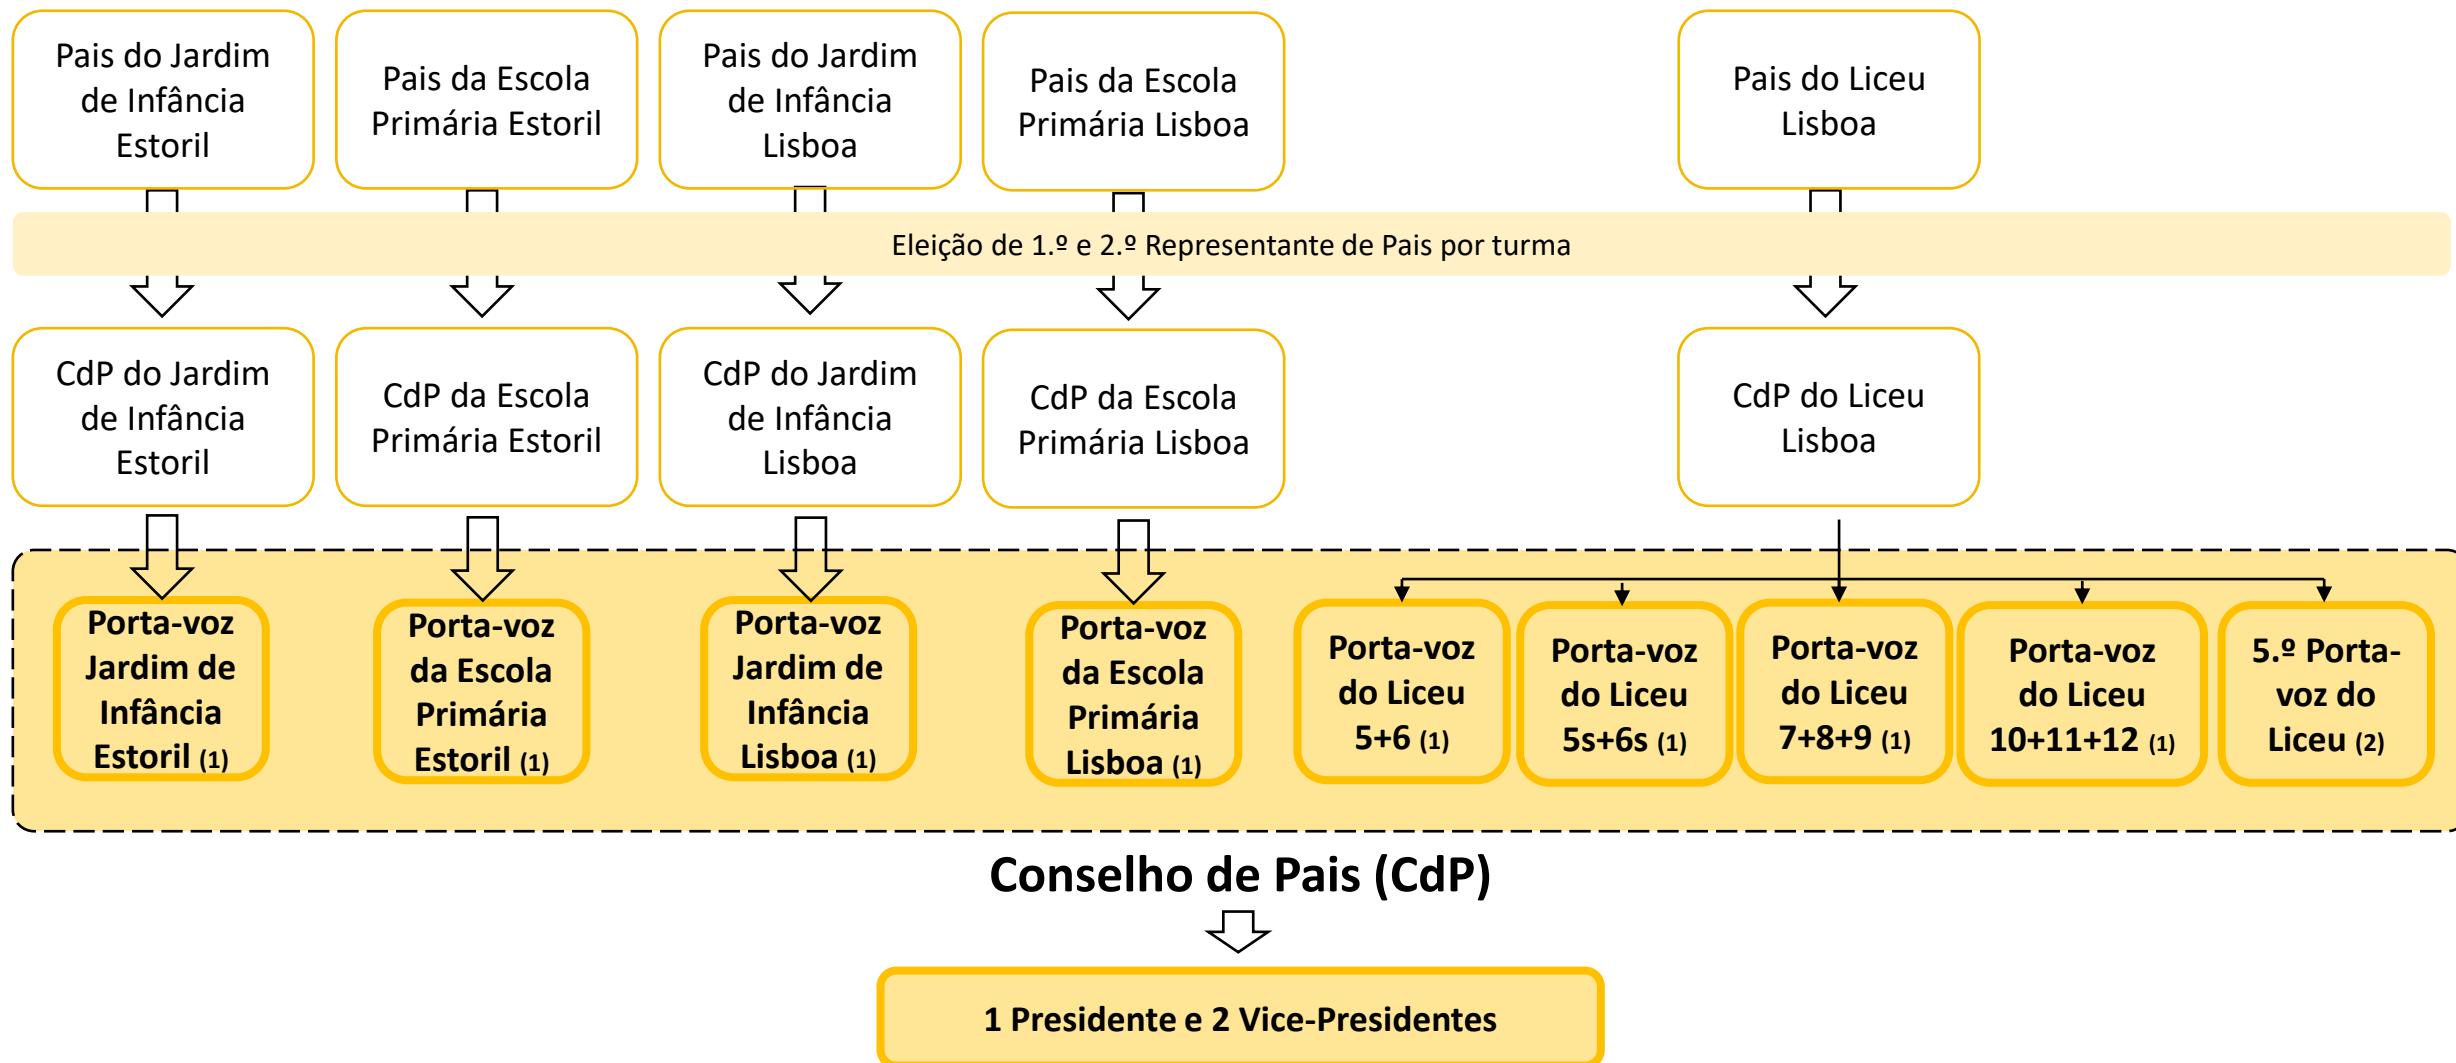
Pais do Jardim de Infância Estoril

Pais da Escola Primária Estoril

Pais do Jardim de Infância Lisboa

Pais da Escola Primária Lisboa

Pais do Liceu Lisboa

Eleição de 1.º e 2.º Representante de Pais por turma

CdP do Jardim de Infância Estoril

CdP da Escola Primária Estoril

CdP do Jardim de Infância Lisboa

CdP da Escola Primária Lisboa

CdP do Liceu Lisboa

Porta-voz Jardim de Infância Estoril (1)

Porta-voz da Escola Primária Estoril (1)

Porta-voz Jardim de Infância Lisboa (1)

Porta-voz da Escola Primária Lisboa (1)

Porta-voz do Liceu 5+6 (1)

Porta-voz do Liceu 5s+6s (1)

Porta-voz do Liceu 7+8+9 (1)

Porta-voz do Liceu 10+11+12 (1)

5.º Porta-voz do Liceu (2)

Conselho de Pais (CdP)

1 Presidente e 2 Vice-Presidentes